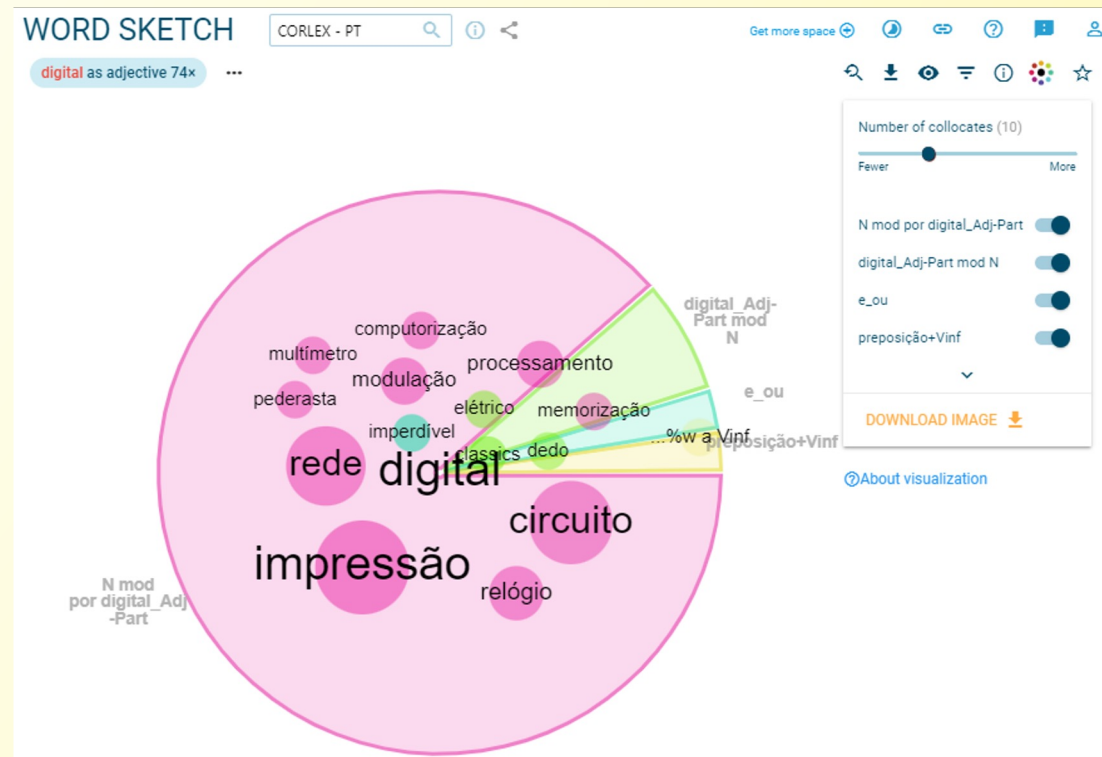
WORD SKETCH CORLEX - PT

Get more space

digital as adjective 74× ...

Number of collocates (10)
Fewer More

N mod por digital_Adj-Part
digital_Adj-Part mod N
e_ou
preposição+Vinf

DOWNLOAD IMAGE

About visualization

digital_Adj-Part mod N

e_ou

preposição+Vinf

N mod por digital_Adj-Part

computorização
multímetro
processamento
modulação
pederasta
elétrico
memorização
imperdível
classics
dedo
...%w a Vinf
rede
digital
circuito
impressão
relógio